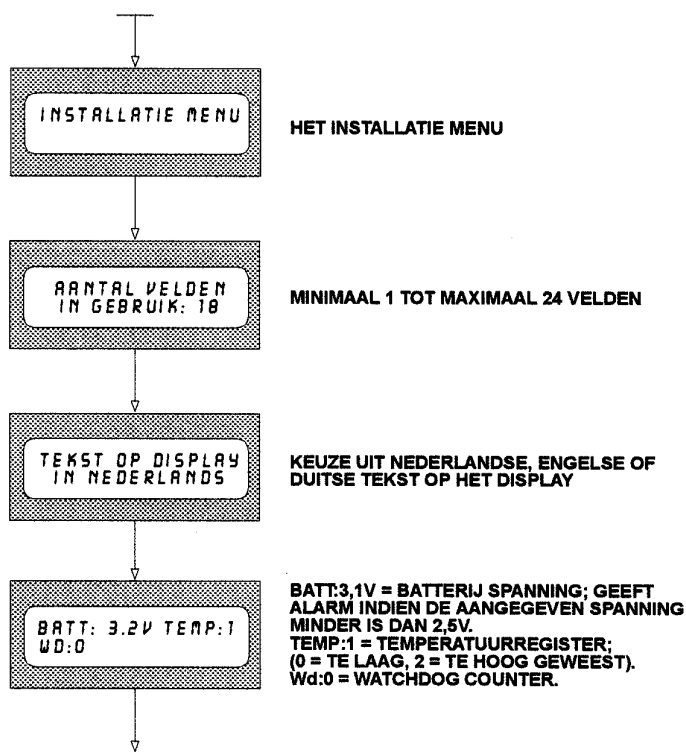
INSTALLATIE MENU

HET INSTALLATIE MENU

AANTAL VELDEN
IN GEBRUIK: 18

MINIMAAL 1 TOT MAXIMAAL 24 VELDEN

TEKST OP DISPLAY
IN NEDERLANDS

KEUZE UIT NEDERLANDSE, ENGELSE OF DUITSE TEKST OP HET DISPLAY

BATT: 3.2V TEMP:1
WD:0

BATT:3,1V = BATTERIJ SPANNING; GEEFT ALARM INDIEN DE AANGEGEVEN SPANNING MINDER IS DAN 2,5V.
TEMP:1 = TEMPERATUURREGISTER;
(0 = TE LAAG, 2 = TE HOOG GEWEEST).
Wd:0 = WATCHDOG COUNTER.